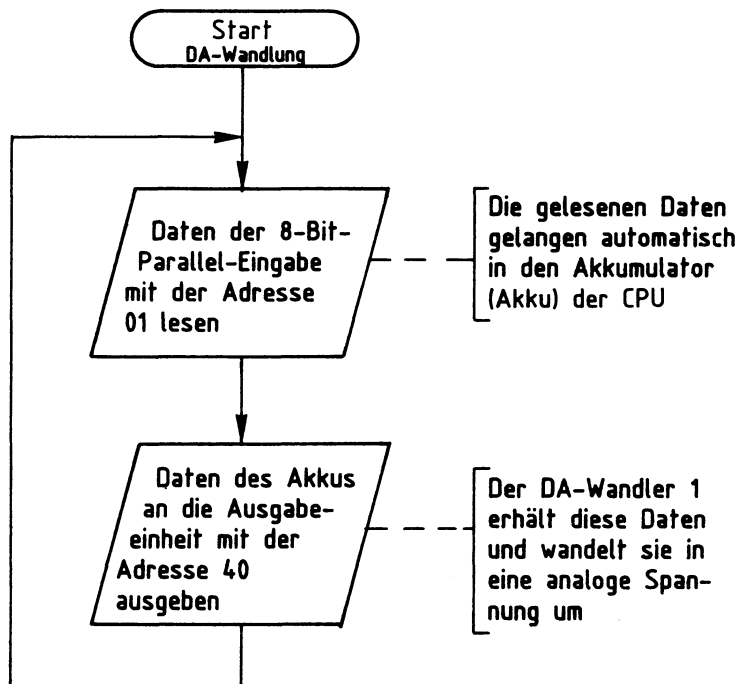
Start
DA-Wandlung

Daten der 8-Bit-Parallel-Eingabe mit der Adresse 01 lesen

Die gelesenen Daten gelangen automatisch in den Akkumulator (Akku) der CPU

Daten des Akkus an die Ausgabeeinheit mit der Adresse 40 ausgeben

Der DA-Wandler 1 erhält diese Daten und wandelt sie in eine analoge Spannung um